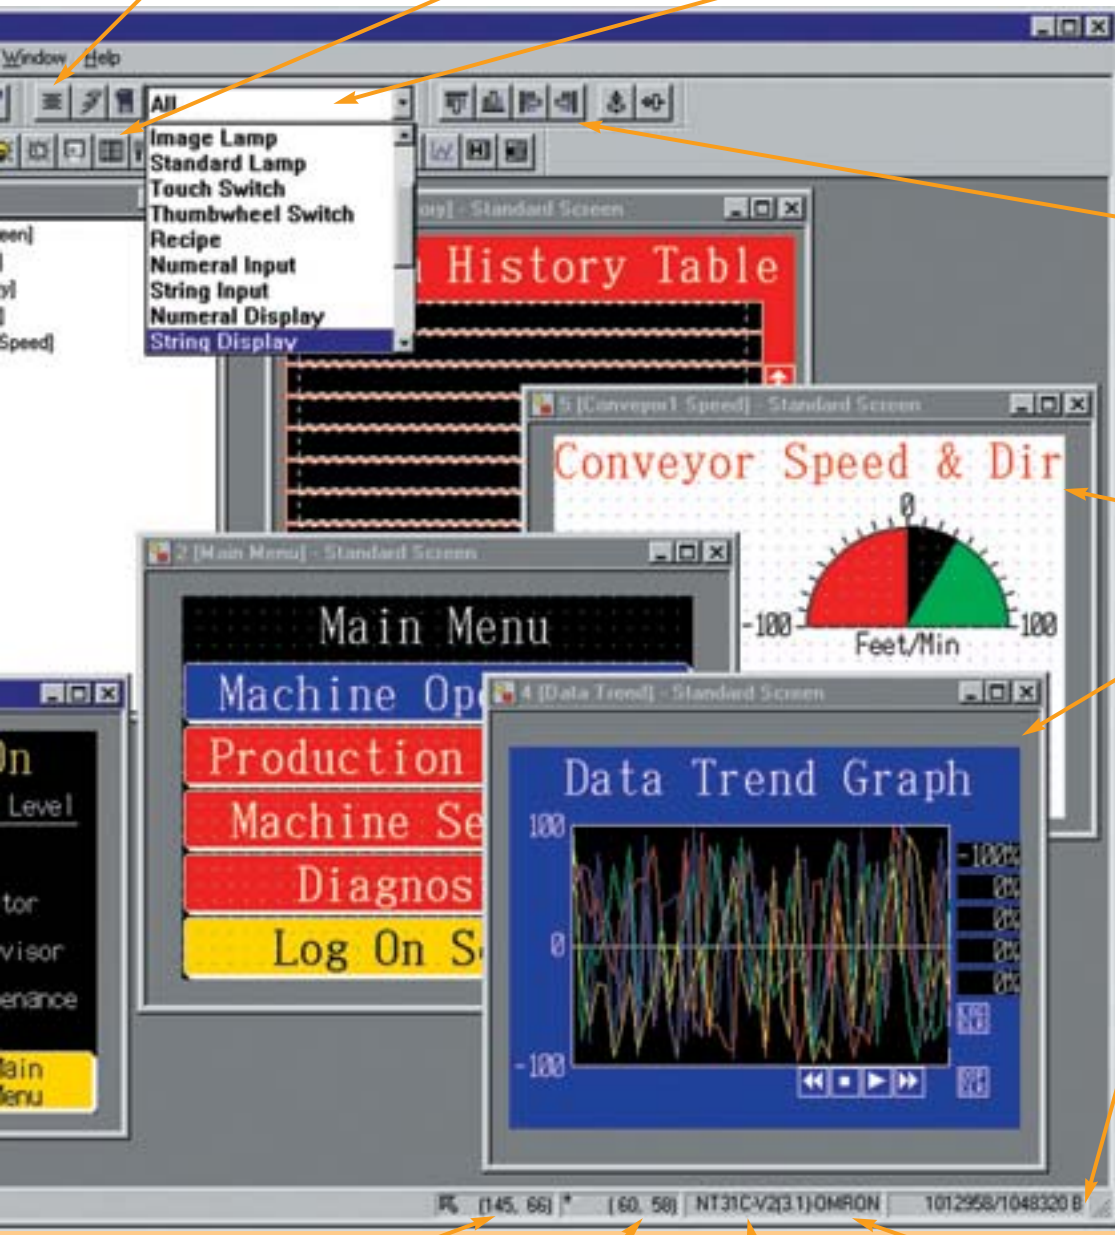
Window Help

All

Image Lamp
Standard Lamp
Touch Switch
Thumbwheel Switch
Recipe
Numeral Input
String Input
Numeral Display
String Display

een]
Speed]

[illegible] - Standard Screen
History Table

5 [Conveyor1 Speed] - Standard Screen
Conveyor Speed & Dir
0
-100
100
Feet/Min

2 [Main Menu] - Standard Screen
Main Menu
Machine Op
Production
Machine Se
Diagnos
Log On S

On
Level
tor
visor
enance
Main
Menu

4 [Data Trend] - Standard Screen
Data Trend Graph
100
0
-100
100%
0%
0%
0%
0%

(145, 66)
(60, 58)
NT31C-V2(3.1)-OMRON
1012958/1048320 B